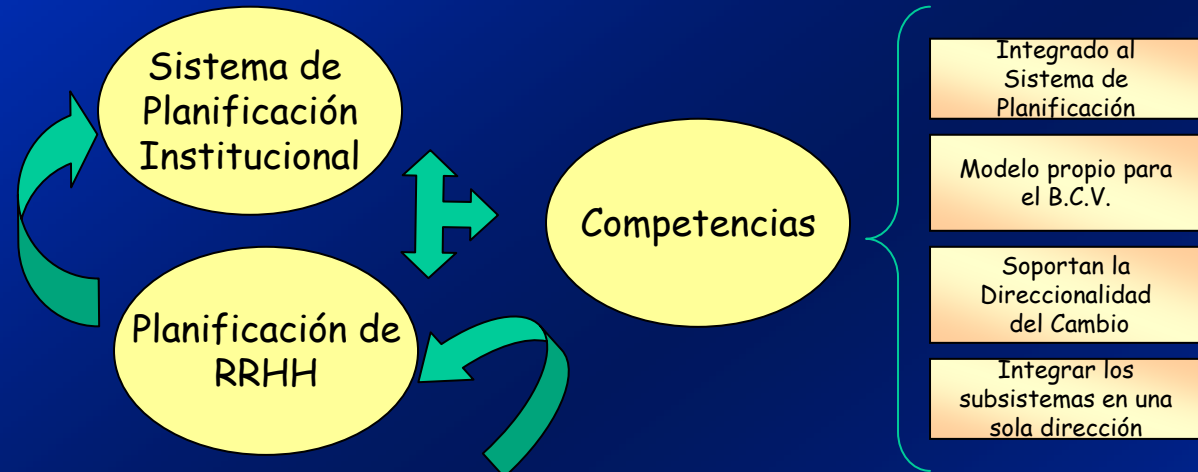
Sistema de Planificación Institucional

Planificación de RRHH

Competencias

Integrado al Sistema de Planificación

Modelo propio para el B.C.V.

Soportan la Direccionalidad del Cambio

Integrar los subsistemas en una sola dirección